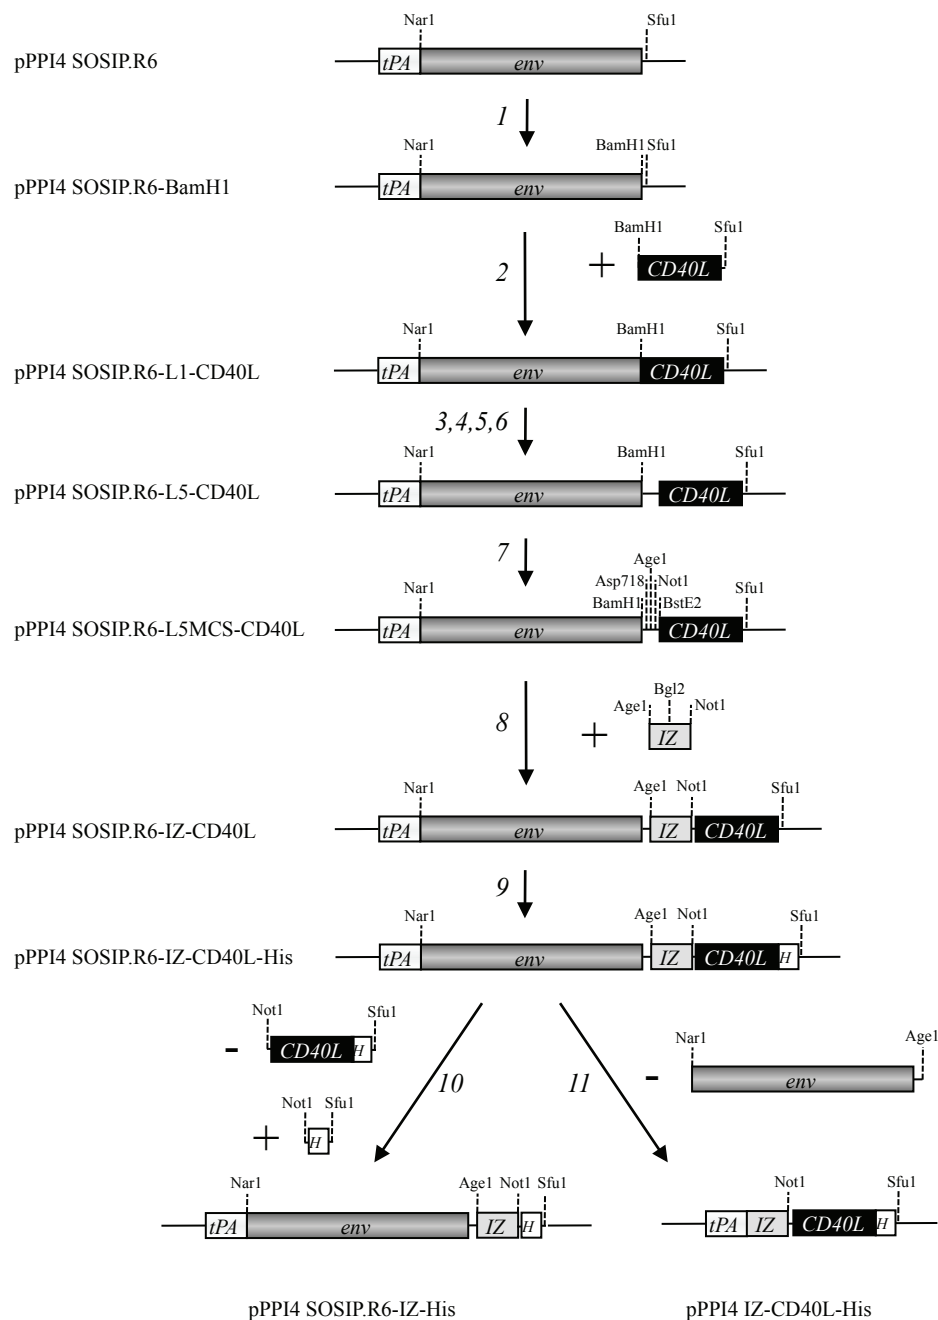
pPPI4 SOSIP.R6
Nar1
Sfu1
tPA
env

1

pPPI4 SOSIP.R6-BamH1
Nar1
BamH1
Sfu1
tPA
env

2
+
BamH1
Sfu1
CD40L

pPPI4 SOSIP.R6-L1-CD40L
Nar1
BamH1
Sfu1
tPA
env
CD40L

3,4,5,6

pPPI4 SOSIP.R6-L5-CD40L
Nar1
BamH1
Sfu1
tPA
env
CD40L

7

pPPI4 SOSIP.R6-L5MCS-CD40L
Nar1
Age1
Asp718
Not1
BamH1
BstE2
Sfu1
tPA
env
CD40L

8
+
Bgl2
Age1
Not1
IZ

pPPI4 SOSIP.R6-IZ-CD40L
Nar1
Age1
Not1
Sfu1
tPA
env
IZ
CD40L

9

pPPI4 SOSIP.R6-IZ-CD40L-His
Nar1
Age1
Not1
Sfu1
tPA
env
IZ
CD40L
H

-
Not1
Sfu1
CD40L
H

+
Not1
Sfu1
H

10

11

-
Nar1
Age1
env

Nar1
Age1
Not1
Sfu1
tPA
env
IZ
H

Not1
Sfu1
tPA
IZ
CD40L
H

pPPI4 SOSIP.R6-IZ-His

pPPI4 IZ-CD40L-His